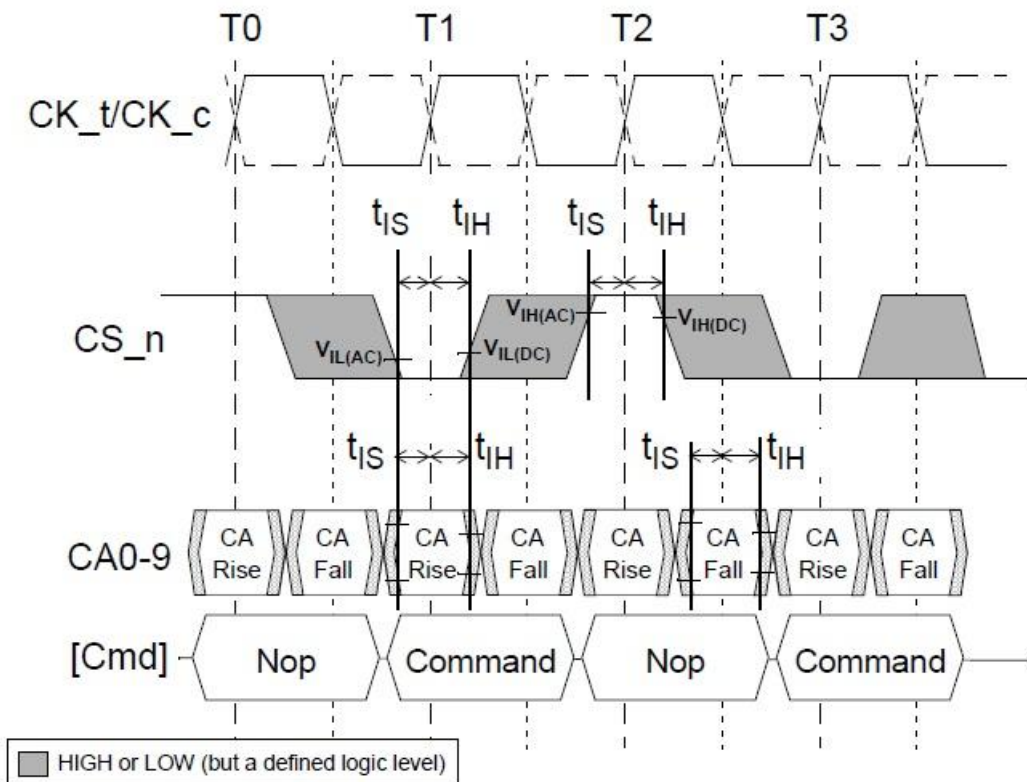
T0
T1
T2
T3

CK_t/CK_c

$t_{IS}$ $t_{IH}$ $t_{IS}$ $t_{IH}$

CS_n

$V_{IH(AC)}$
$V_{IH(DC)}$
$V_{IL(AC)}$
$V_{IL(DC)}$

$t_{IS}$ $t_{IH}$ $t_{IS}$ $t_{IH}$

CA0-9

CA Rise
CA Fall
CA Rise
CA Fall
CA Rise
CA Fall
CA Rise
CA Fall

[Cmd]

Nop
Command
Nop
Command

HIGH or LOW (but a defined logic level)